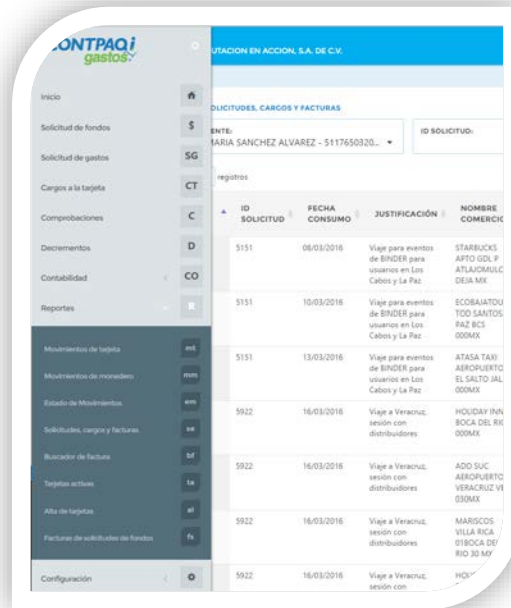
CONTPAQi gastos

UTACION EN ACCION, S.A. DE C.V.

Inicio
Solicitud de fondos $
Solicitud de gastos SG
Cargos a la tarjeta CT
Comprobaciones C
Decrementos D
Contabilidad CO
Reportes R

Movimientos de tarjeta mt
Movimientos de monedero mm
Estado de Movimientos em
Solicitudes, cargos y facturas sc
Buscador de factura bf
Tarjetas activas ta
Alta de tarjetas at
Facturas de solicitudes de fondos fs

Configuración

OLICITUDES, CARGOS Y FACTURAS

ENTE:
MARIA SANCHEZ ALVAREZ - 5117650320...

ID SOLICITUD:

registros

| ID SOLICITUD | FECHA CONSUMO | JUSTIFICACIÓN | NOMBRE COMERCIO |
|---|---|---|---|
| 5151 | 08/03/2016 | Viaje para eventos de BINDER para usuarios en Los Cabos y La Paz | STARBUCKS APTO GDL P ATLAJOMULC DEJA MX |
| 5151 | 10/03/2016 | Viaje para eventos de BINDER para usuarios en Los Cabos y La Paz | ECOBAJATOU TOD SANTOS PAZ BCS 000MX |
| 5151 | 13/03/2016 | Viaje para eventos de BINDER para usuarios en Los Cabos y La Paz | ATASA TAXI AEROPUERTO EL SALTO JAL 000MX |
| 5922 | 16/03/2016 | Viaje a Veracruz, sesión con distribuidores | HOLIDAY INN BOCA DEL RIO 000MX |
| 5922 | 16/03/2016 | Viaje a Veracruz, sesión con distribuidores | ADO SUC AEROPUERTO VERACRUZ VE 030MX |
| 5922 | 16/03/2016 | Viaje a Veracruz, sesión con distribuidores | MARISCOS VILLA RICA 01BOCA DE RIO 30 MX |
| 5922 | 16/03/2016 | Viaje a Veracruz, sesión con | HOL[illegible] |